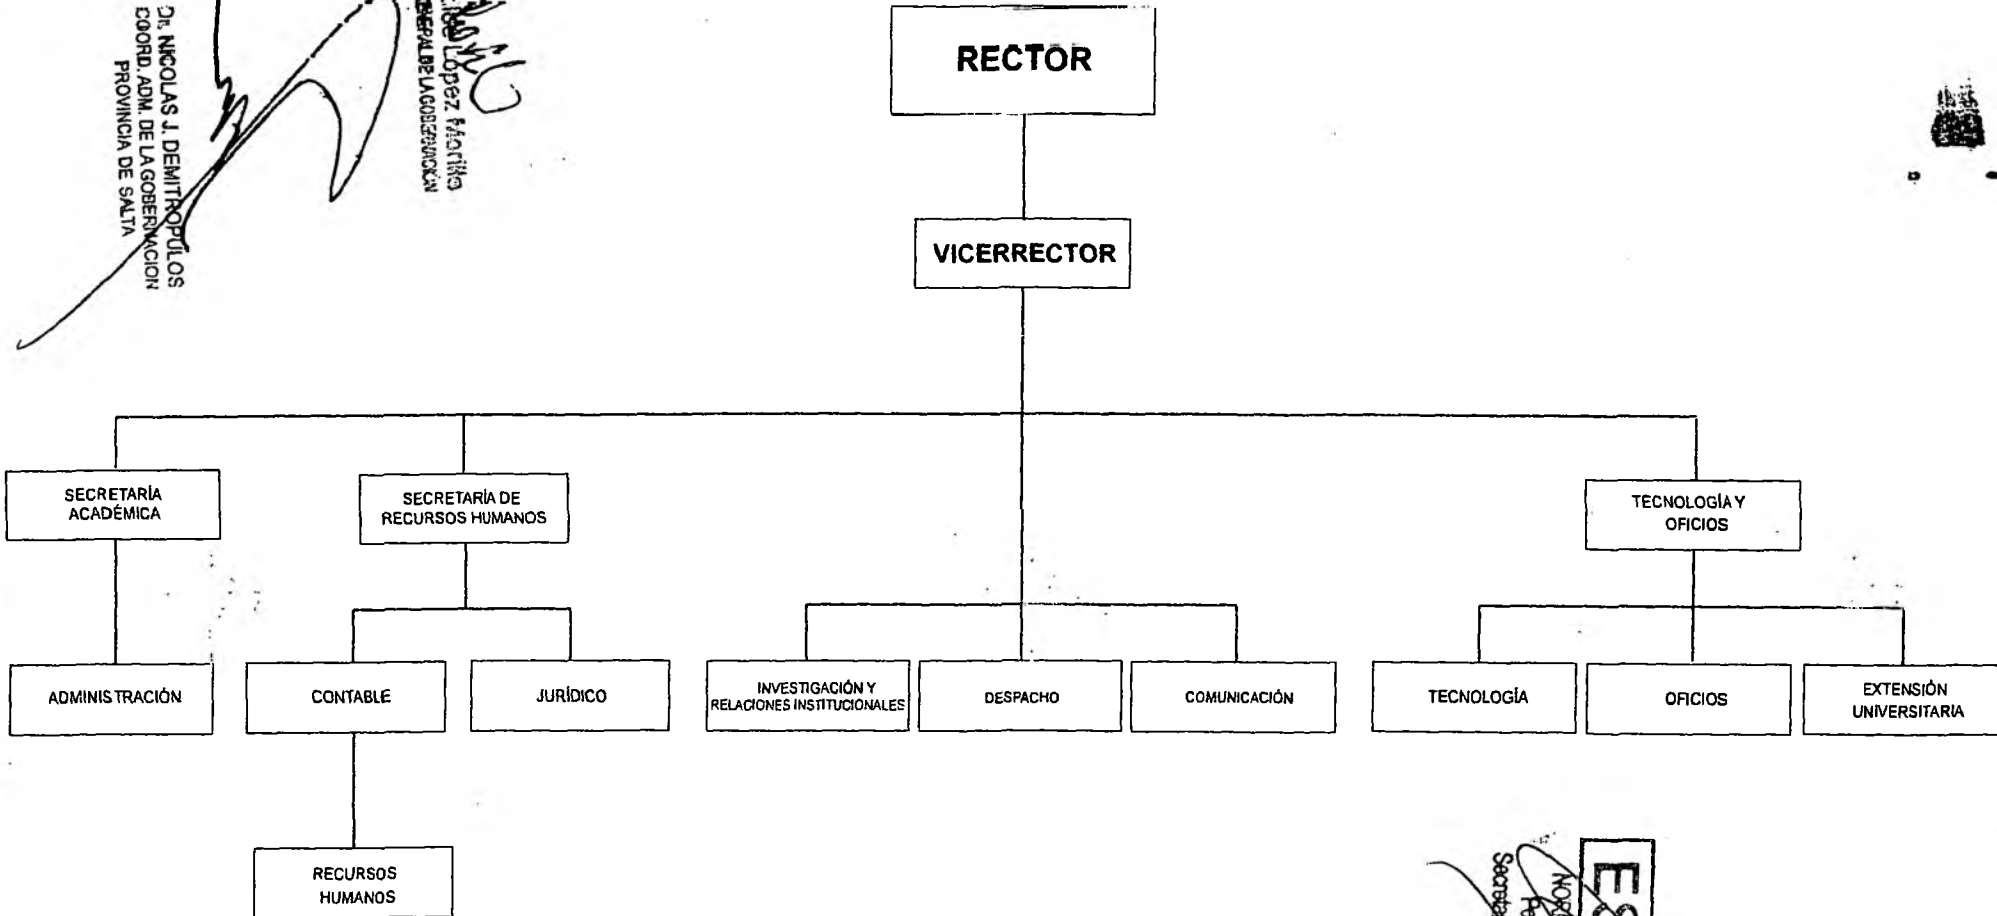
Dr. NICOLAS J. DEMITROPULOS
COORD. ADM. DE LA GOBERNACION
PROVINCIA DE SALTA

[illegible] López Morillo
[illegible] GENERAL DE LA GOBERNACIÓN

RECTOR

VICERRECTOR

SECRETARÍA ACADÉMICA

SECRETARÍA DE RECURSOS HUMANOS

TECNOLOGÍA Y OFICIOS

ADMINISTRACIÓN

CONTABLE

JURÍDICO

INVESTIGACIÓN Y RELACIONES INSTITUCIONALES

DESPACHO

COMUNICACIÓN

TECNOLOGÍA

OFICIOS

EXTENSIÓN UNIVERSITARIA

RECURSOS HUMANOS

ES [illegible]
NOR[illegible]
Pe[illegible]
Secreta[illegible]